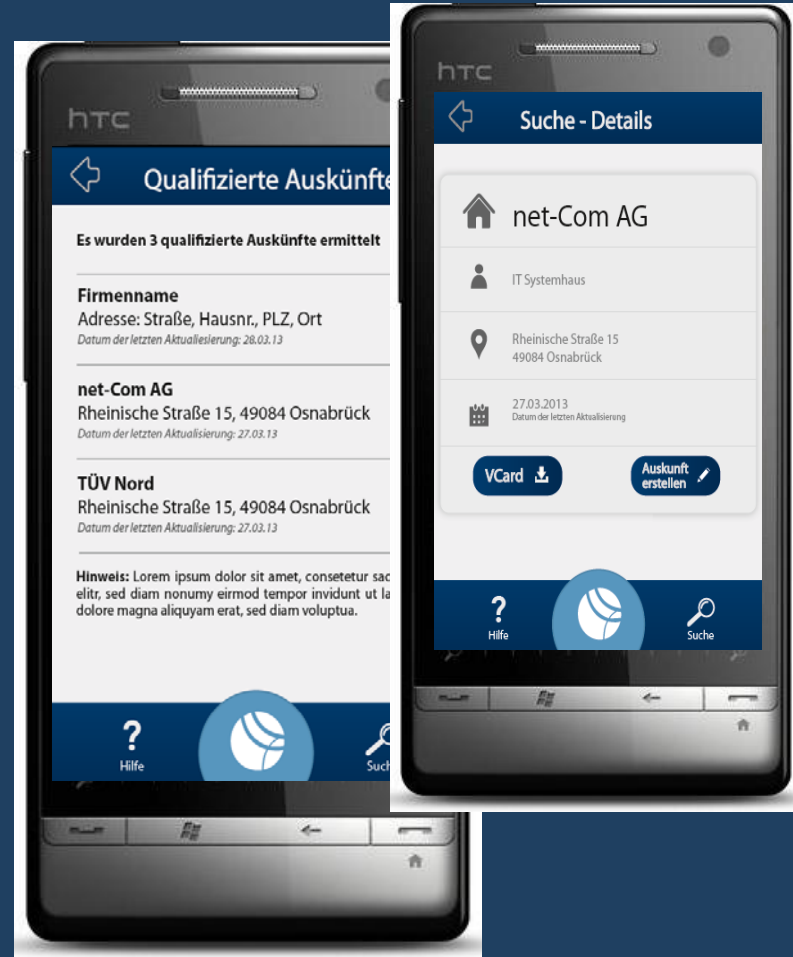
htc

Qualifizierte Auskünfte

Es wurden 3 qualifizierte Auskünfte ermittelt

Firmenname
Adresse: Straße, Hausnr., PLZ, Ort
Datum der letzten Aktualisierung: 28.03.13

net-Com AG
Rheinische Straße 15, 49084 Osnabrück
Datum der letzten Aktualisierung: 27.03.13

TÜV Nord
Rheinische Straße 15, 49084 Osnabrück
Datum der letzten Aktualisierung: 27.03.13

Hinweis: Lorem ipsum dolor sit amet, consetetur sad elitr, sed diam nonumy eirmod tempor invidunt ut la dolore magna aliquyam erat, sed diam voluptua.

Hilfe
Such

htc

Suche - Details

net-Com AG

IT Systemhaus

Rheinische Straße 15
49084 Osnabrück

27.03.2013
Datum der letzten Aktualisierung

VCard

Auskunft erstellen

Hilfe
Suche